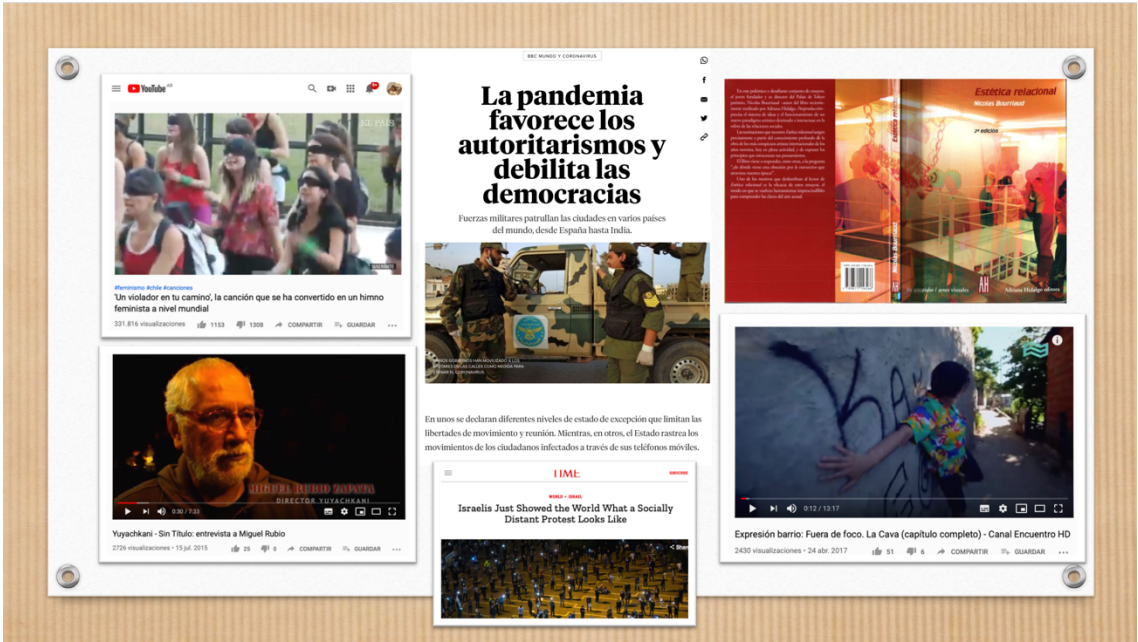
YouTube AR

EL PAÍS

#feminismo #chile #canciones
'Un violador en tu camino', la canción que se ha convertido en un himno feminista a nivel mundial
331.816 visualizaciones 1153 1308 COMPARTIR GUARDAR

MIGUEL RUBIO ZAPATA
DIRECTOR YUYACHKANI
0:30 / 7:33
Yuyachkani - Sin Título: entrevista a Miguel Rubio
2726 visualizaciones • 15 jul. 2015 25 0 COMPARTIR GUARDAR

BBC MUNDO Y CORONAVIRUS

La pandemia favorece los autoritarismos y debilita las democracias

Fuerzas militares patrullan las ciudades en varios países del mundo, desde España hasta India.

VARIOS GOBIERNOS HAN MOVILIZADO A LOS EJÉRCITOS EN LAS CALLES COMO MEDIDA PARA FRENAR EL CORONAVIRUS.

En unos se declaran diferentes niveles de estado de excepción que limitan las libertades de movimiento y reunión. Mientras, en otros, el Estado rastrea los movimientos de los ciudadanos infectados a través de sus teléfonos móviles.

TIME
SUBSCRIBE
WORLD • ISRAEL
Israelis Just Showed the World What a Socially Distant Protest Looks Like

Estética relacional
Nicolas Bourriaud
2ª edición
Adriana Hidalgo editora
AH

0:12 / 13:17
Expresión barrio: Fuera de foco. La Cava (capítulo completo) - Canal Encuentro HD
2430 visualizaciones • 24 abr. 2017 51 6 COMPARTIR GUARDAR